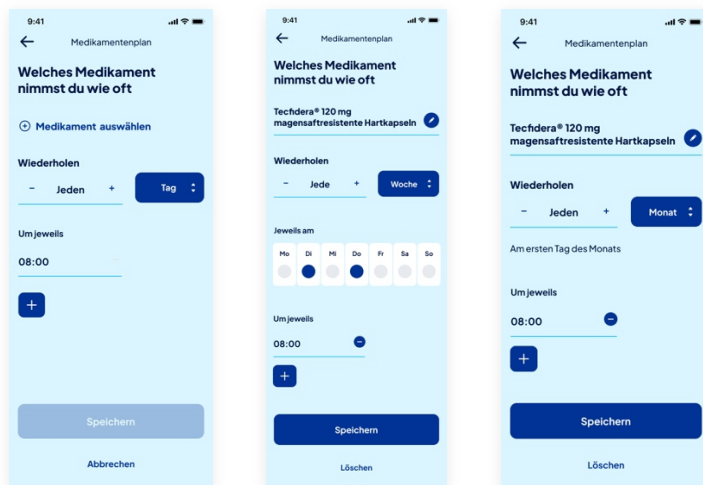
9:41

Medikamentenplan

Welches Medikament nimmst du wie oft

Medikament auswählen

Wiederholen

– Jeden +

Tag

Um jeweils

08:00

+

Speichern

Abbrechen

9:41

Medikamentenplan

Welches Medikament nimmst du wie oft

Tecfidera® 120 mg magensaftresistente Hartkapseln

Wiederholen

– Jede +

Woche

Jeweils am

| Mo | Di | Mi | Do | Fr | Sa | So |
|---|---|---|---|---|---|---|

Um jeweils

08:00

+

Speichern

Löschen

9:41

Medikamentenplan

Welches Medikament nimmst du wie oft

Tecfidera® 120 mg magensaftresistente Hartkapseln

Wiederholen

– Jeden +

Monat

Am ersten Tag des Monats

Um jeweils

08:00

+

Speichern

Löschen